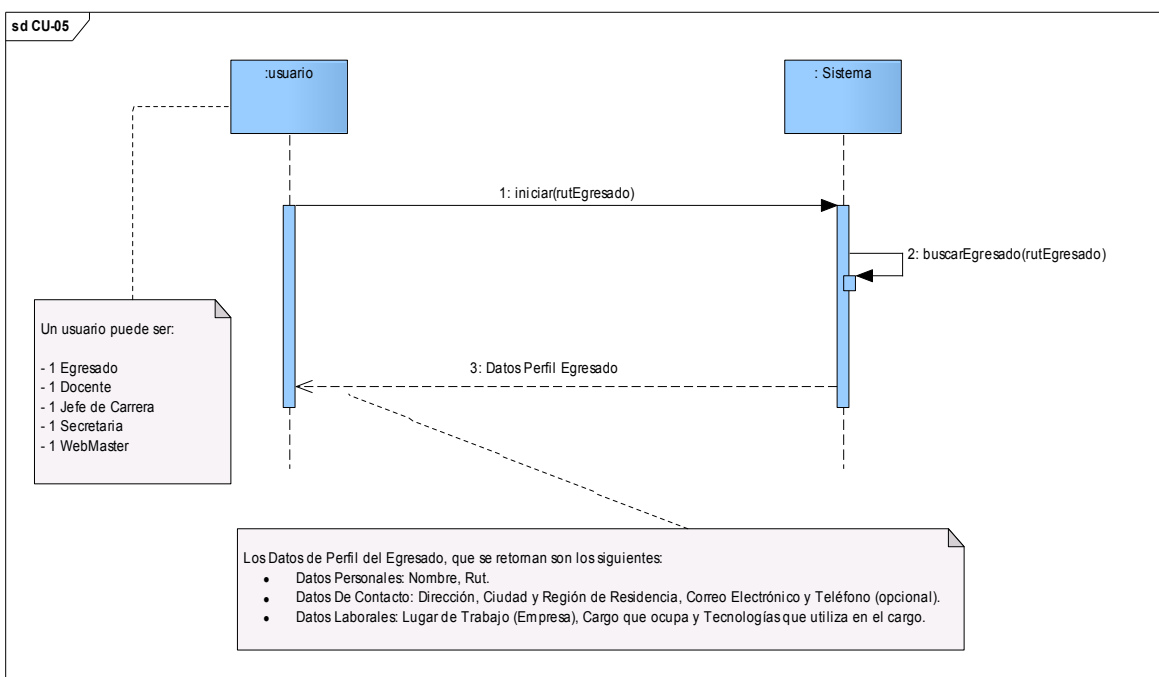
sd CU-05

:usuario

: Sistema

1: iniciar(rutEgresado)

2: buscarEgresado(rutEgresado)

3: Datos Perfil Egresado

Un usuario puede ser:

- 1 Egresado
- 1 Docente
- 1 Jefe de Carrera
- 1 Secretaria
- 1 WebMaster

Los Datos de Perfil del Egresado, que se retornan son los siguientes:
- Datos Personales: Nombre, Rut.
- Datos De Contacto: Dirección, Ciudad y Región de Residencia, Correo Electrónico y Teléfono (opcional).
- Datos Laborales: Lugar de Trabajo (Empresa), Cargo que ocupa y Tecnologías que utiliza en el cargo.